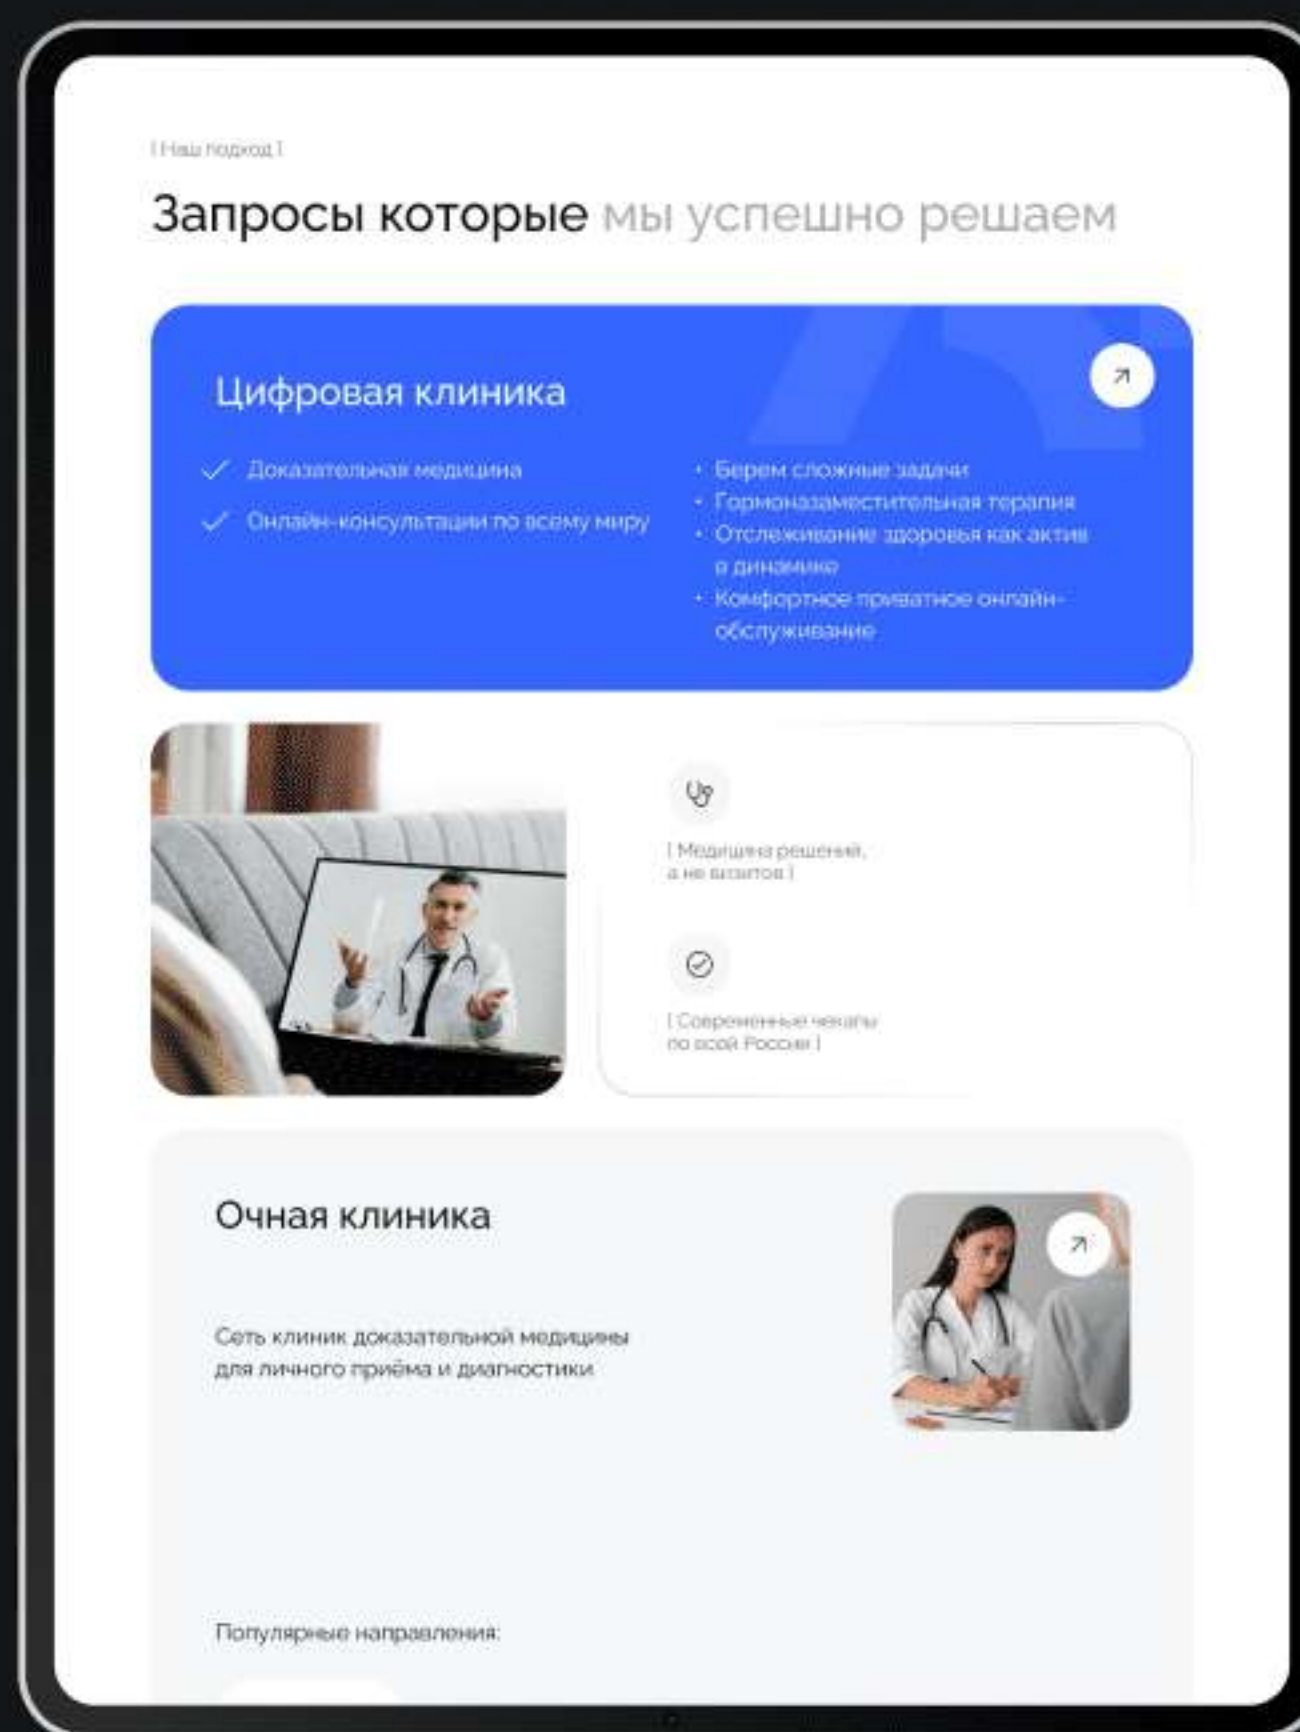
[ Наш подход ]

Запросы которые мы успешно решаем

Цифровая клиника

Доказательная медицина

Онлайн-консультации по всему миру

• Берем сложные задачи
• Гормонозаместительная терапия
• Отслеживание здоровья как актив в динамике
• Комфортное приватное онлайн-обслуживание

[ Медицина решений, а не визитов ]

[ Современные чекапы по всей России ]

Очная клиника

Сеть клиник доказательной медицины для личного приёма и диагностики

Популярные направления: